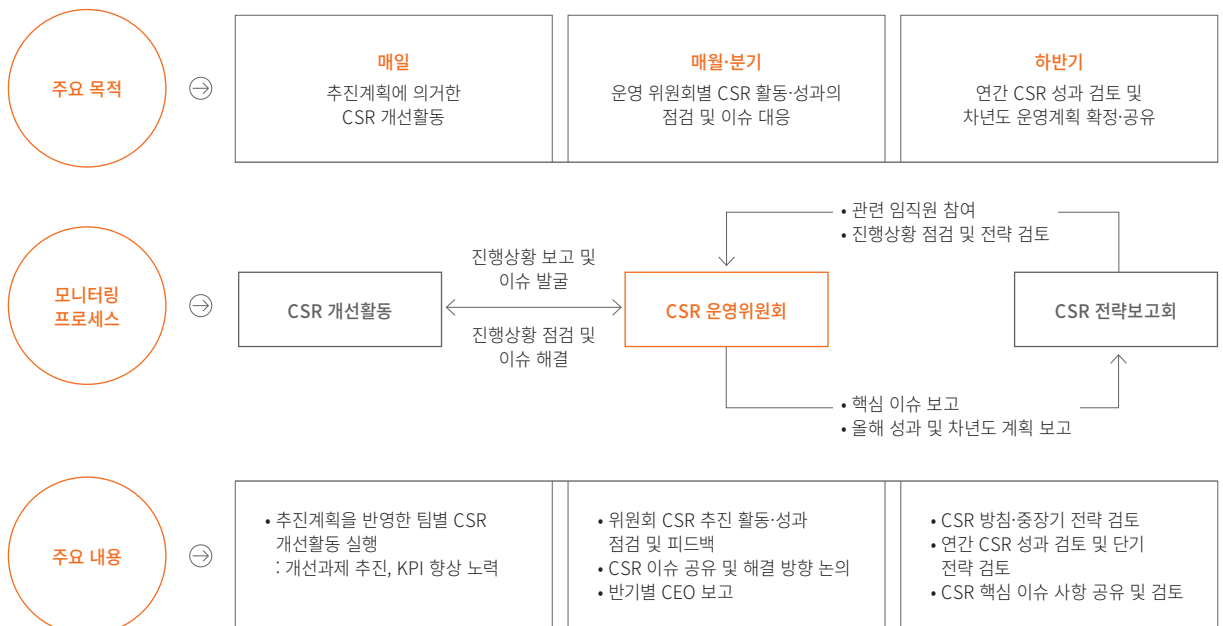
주요 목적

매일
추진계획에 의거한 CSR 개선활동

매월·분기
운영 위원회별 CSR 활동·성과의 점검 및 이슈 대응

하반기
연간 CSR 성과 검토 및 차년도 운영계획 확정·공유

모니터링 프로세스

CSR 개선활동

진행상황 보고 및 이슈 발굴

진행상황 점검 및 이슈 해결

CSR 운영위원회

• 관련 임직원 참여
• 진행상황 점검 및 전략 검토

CSR 전략보고회

• 핵심 이슈 보고
• 올해 성과 및 차년도 계획 보고

주요 내용

• 추진계획을 반영한 팀별 CSR 개선활동 실행
: 개선과제 추진, KPI 향상 노력

• 위원회 CSR 추진 활동·성과 점검 및 피드백
• CSR 이슈 공유 및 해결 방향 논의
• 반기별 CEO 보고

• CSR 방침·중장기 전략 검토
• 연간 CSR 성과 검토 및 단기 전략 검토
• CSR 핵심 이슈 사항 공유 및 검토